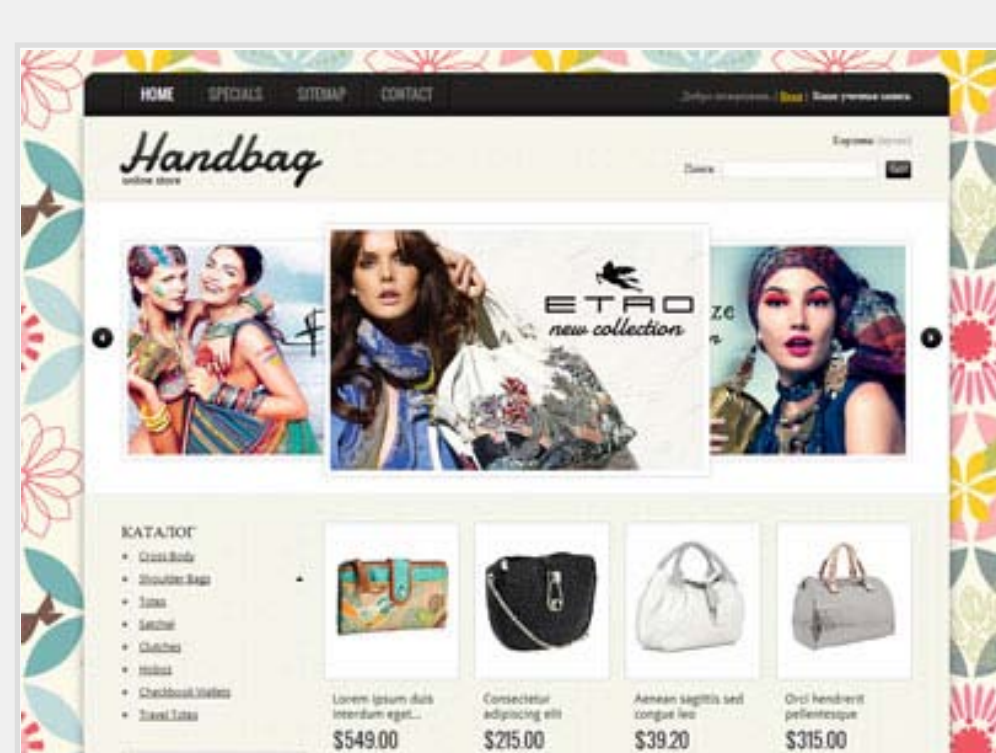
HOME SPECIALS SITEMAP CONTACT

Добро пожаловать! Вход | Ваша учетная запись

Handbag
online store

Корзина (пусто)

Поиск

ETRO
new collection

ze

КАТАЛОГ
Cross Body
Shoulder Bags
Totes
Satchel
Clutches
Hobos
Checkbook Wallets
Travel Totes

Lorem ipsum duis interdum eget...
$549.00

Consectetur adipiscing elit
$215.00

Aenean sagittis sed congue leo
$39.20

Orci hendrerit pellentesque
$315.00